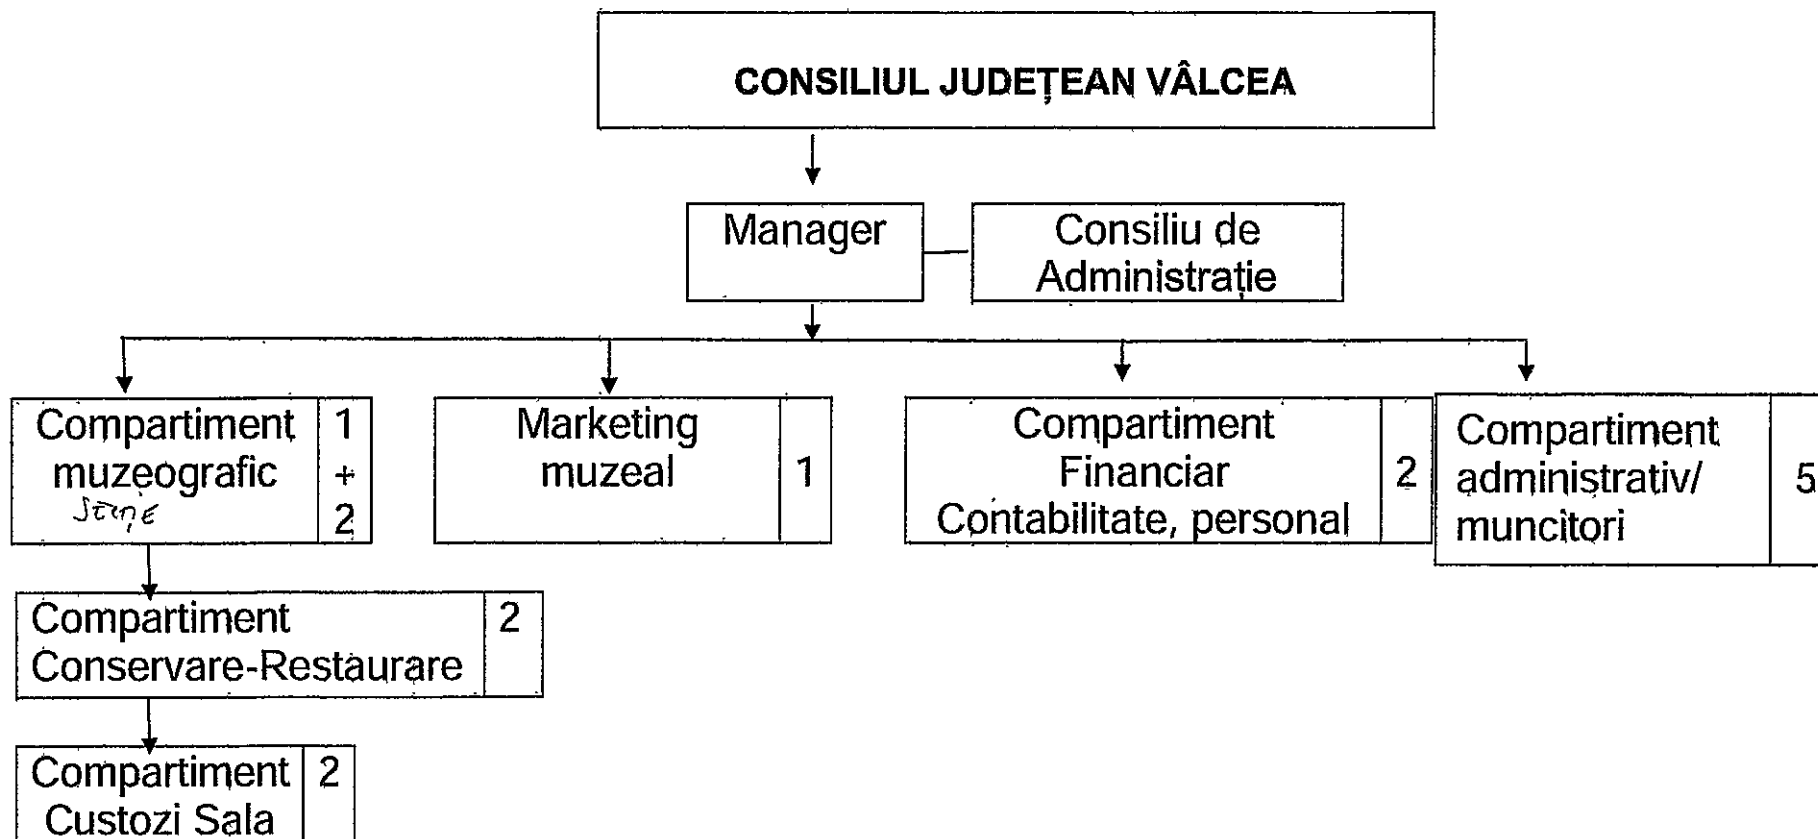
CONSILIUL JUDEȚEAN VÂLCEA

Manager

Consiliu de Administrație

Compartiment muzeografic Ștințe
1 + 2

Marketing muzeal
1

Compartiment Financiar Contabilitate, personal
2

Compartiment administrativ/ muncitori
5

Compartiment Conservare-Restaurare
2

Compartiment Custozi Sala
2